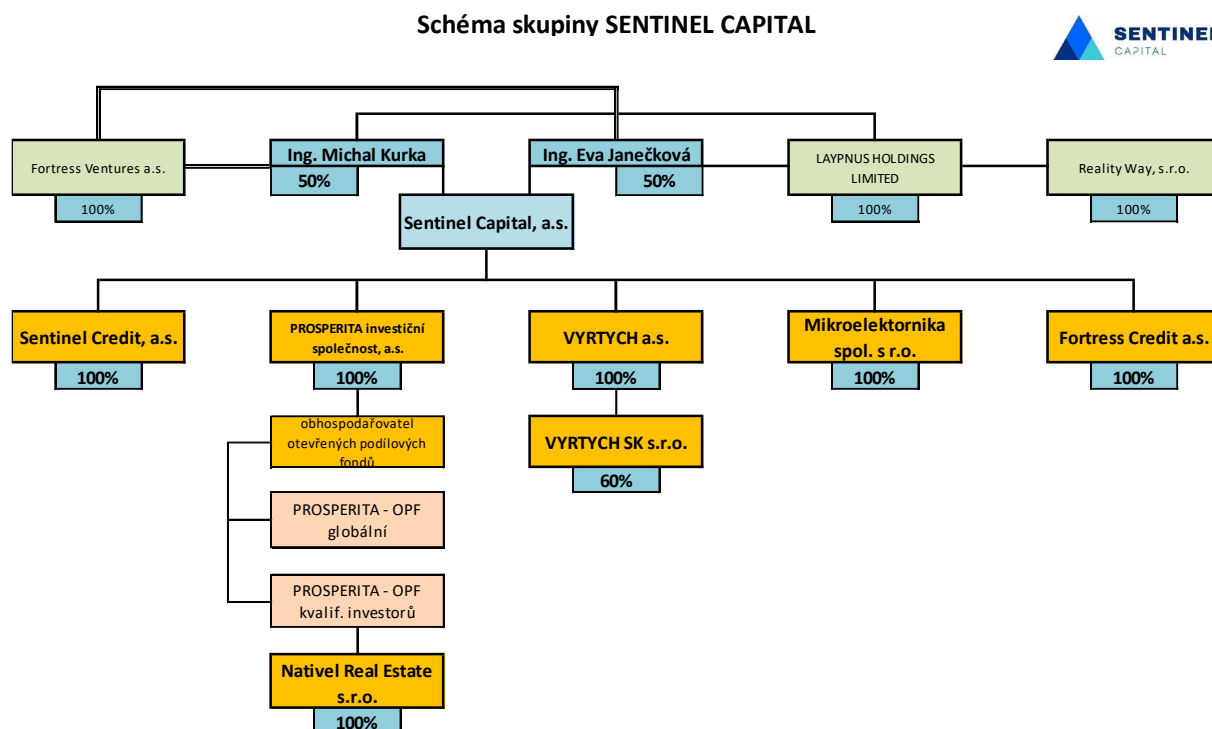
Schéma skupiny SENTINEL CAPITAL

SENTINEL CAPITAL

Fortress Ventures a.s.
100%

Ing. Michal Kurka
50%

Ing. Eva Janečková
50%

LAYPNUS HOLDINGS LIMITED
100%

Reality Way, s.r.o.
100%

Sentinel Capital, a.s.

Sentinel Credit, a.s.
100%

PROSPERITA investiční společnost, a.s.
100%

VYRTYCH a.s.
100%

Mikroelektornika spol. s r.o.
100%

Fortress Credit a.s.
100%

obhospodařovatel otevřených podílových fondů

VYRTYCH SK s.r.o.
60%

PROSPERITA - OPF globální

PROSPERITA - OPF kvalif. investorů

Nativel Real Estate s.r.o.
100%